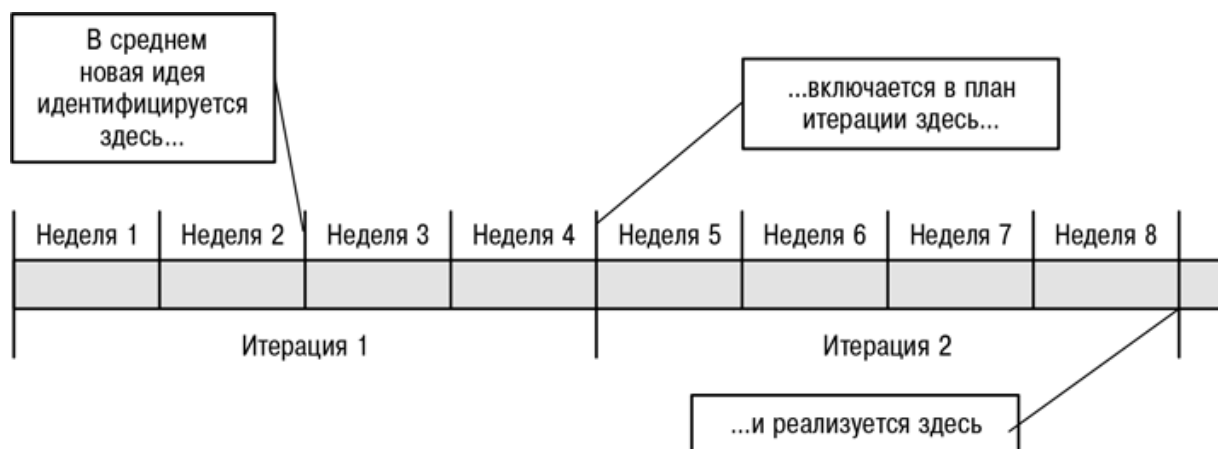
В среднем новая идея идентифицируется здесь...

...включается в план итерации здесь...

| Неделя 1 | Неделя 2 | Неделя 3 | Неделя 4 | Неделя 5 | Неделя 6 | Неделя 7 | Неделя 8 |
|---|---|---|---|---|---|---|---|

Итерация 1

Итерация 2

...и реализуется здесь